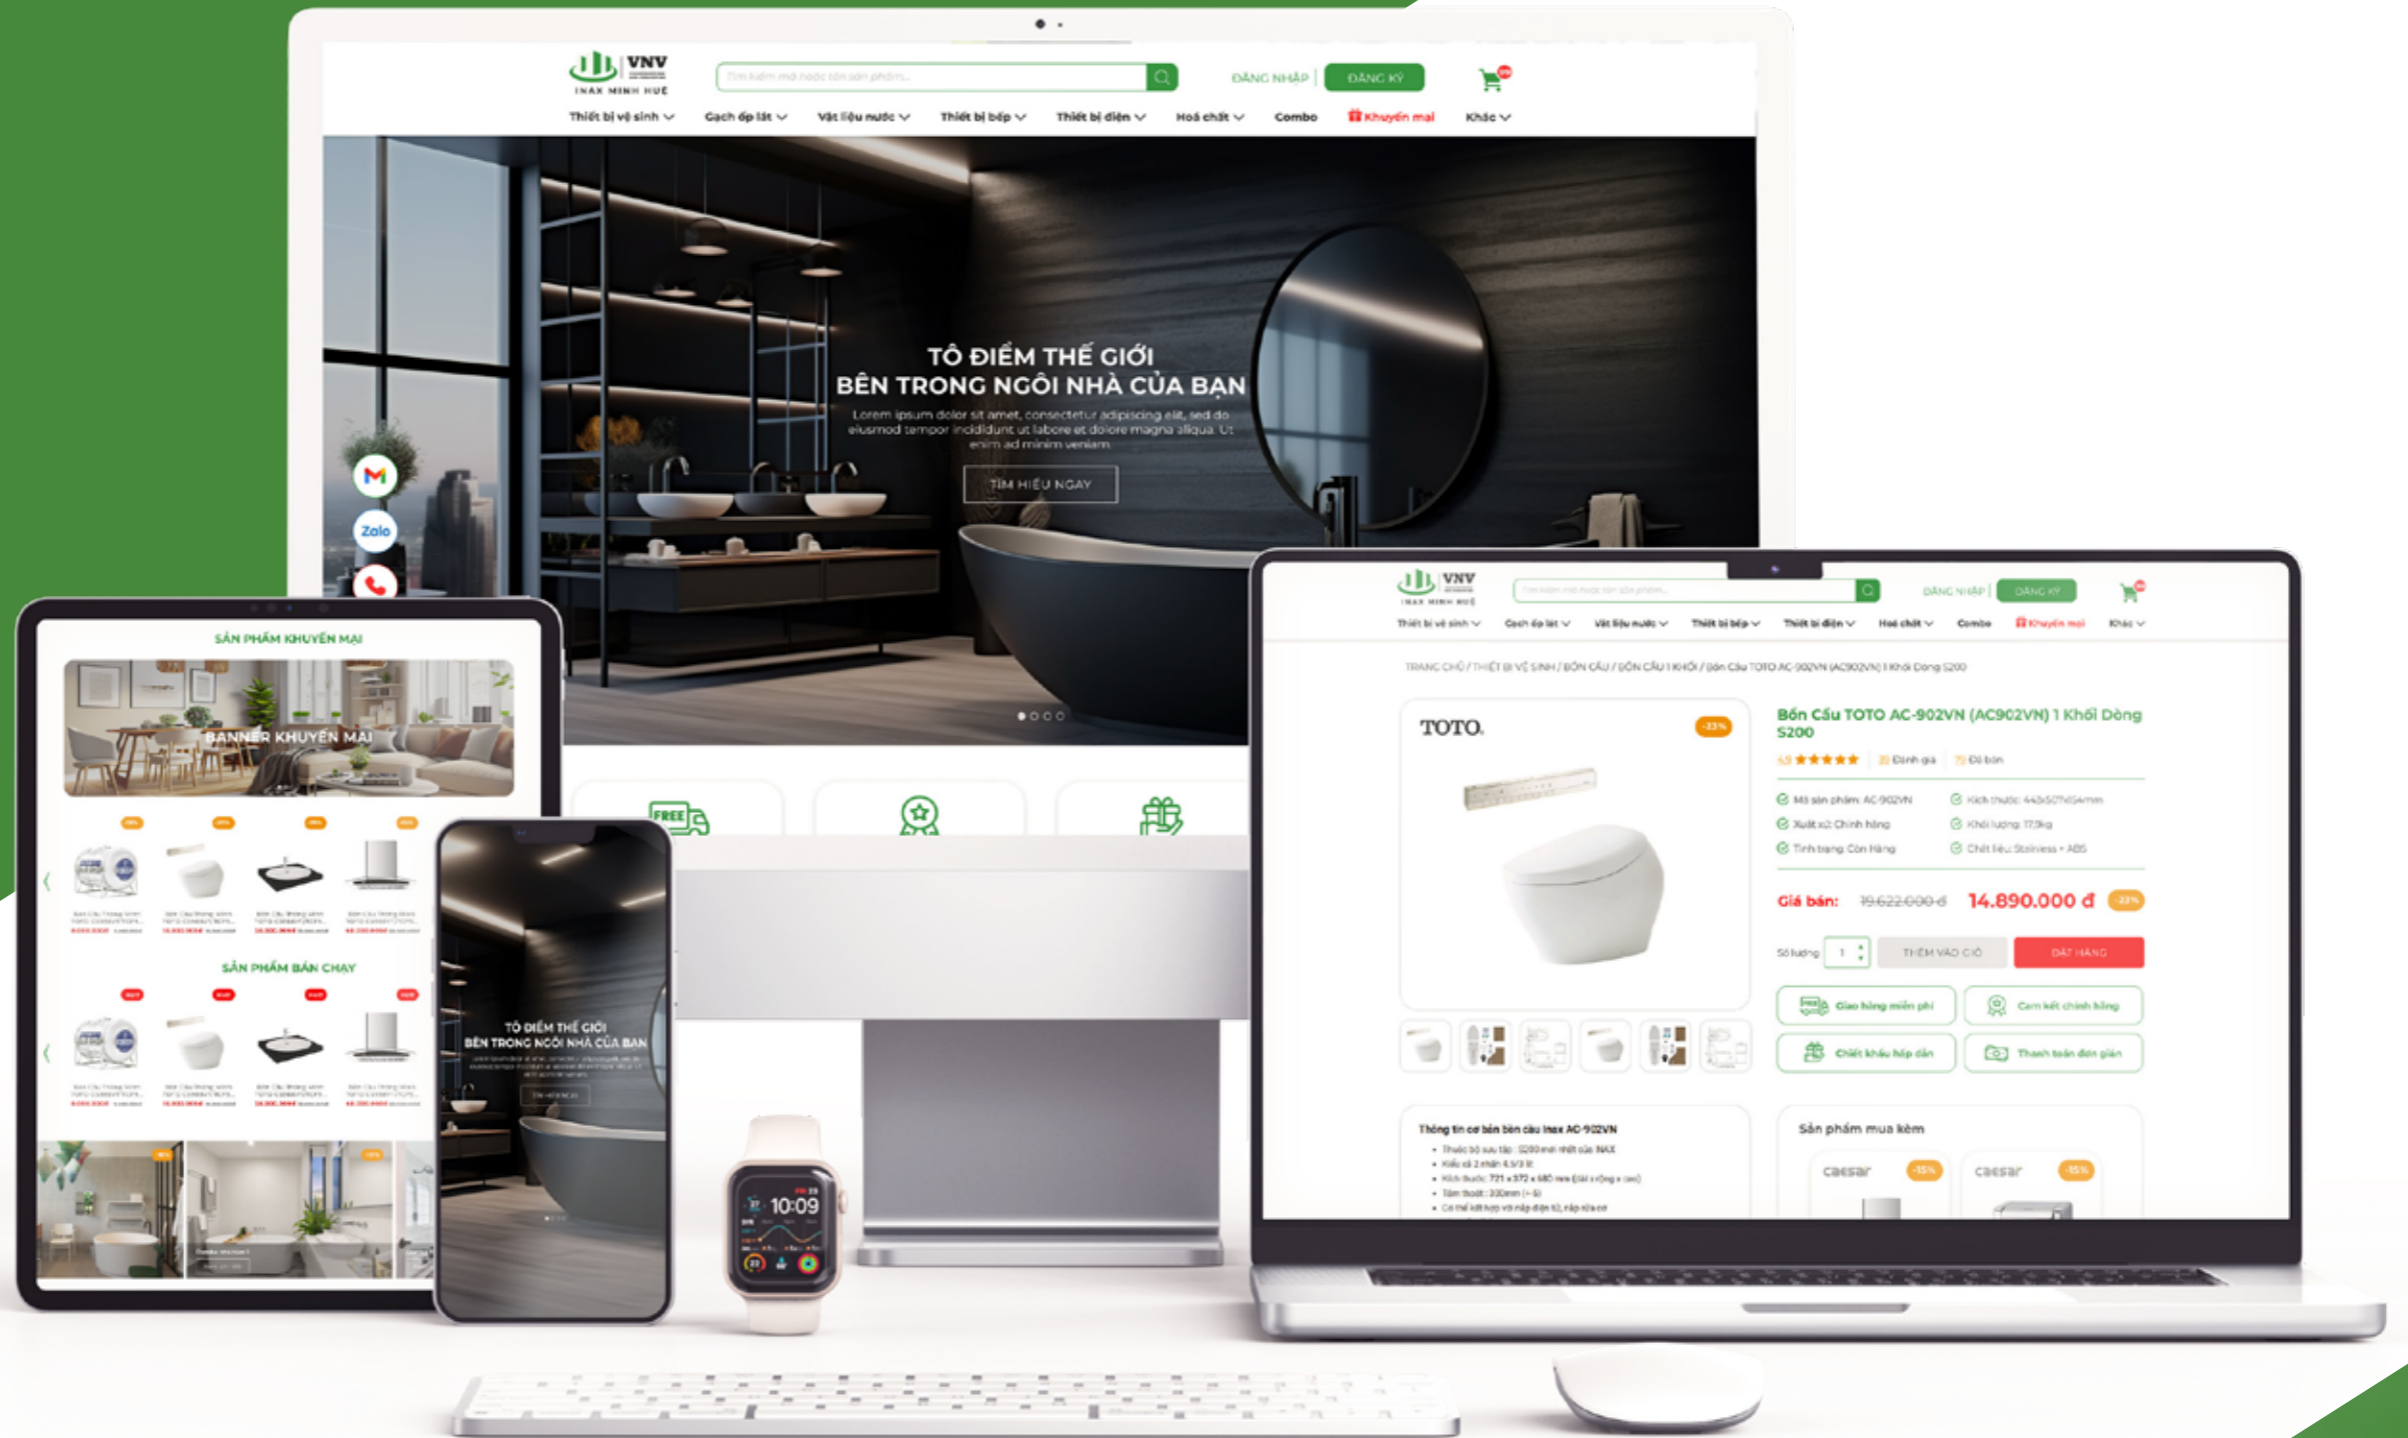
VNV
INAX MINH HUỆ

Tìm kiếm mã hoặc tên sản phẩm...

ĐĂNG NHẬP | ĐĂNG KÝ

Thiết bị vệ sinh | Gạch ốp lát | Vật liệu nước | Thiết bị bếp | Thiết bị điện | Hoá chất | Combo | Khuyến mại | Khác

TÔ ĐIỂM THẾ GIỚI BÊN TRONG NGÔI NHÀ CỦA BẠN

Lorem ipsum dolor sit amet, consectetur adipiscing elit, sed do eiusmod tempor incididunt ut labore et dolore magna aliqua. Ut enim ad minim veniam

TÌM HIỂU NGAY

Zalo

FREE

SẢN PHẨM KHUYẾN MẠI

BANNER KHUYẾN MẠI

SẢN PHẨM BÁN CHẠY

TÔ ĐIỂM THẾ GIỚI BÊN TRONG NGÔI NHÀ CỦA BẠN

10:09

VNV
INAX MINH HUỆ

ĐĂNG NHẬP | ĐĂNG KÝ

Thiết bị vệ sinh | Gạch ốp lát | Vật liệu nước | Thiết bị bếp | Thiết bị điện | Hoá chất | Combo | Khuyến mại | Khác

TRANG CHỦ / THIẾT BỊ VỆ SINH / BỒN CẦU / BỒN CẦU 1 KHỐI / Bồn Cầu TOTO AC-902VN (AC902VN) 1 Khối Dòng S200

TOTO.

-23%

Bồn Cầu TOTO AC-902VN (AC902VN) 1 Khối Dòng S200

Mã sản phẩm: AC-902VN
Kích thước: 443x507x554mm
Xuất xứ: Chính hãng
Khối lượng: 17.9kg
Tình trạng: Còn Hàng
Chất liệu: Stainless + ABS

Giá bán: 19.622.000 đ 14.890.000 đ -23%

Số lượng 1 THÊM VÀO GIỎ ĐẶT HÀNG

Giao hàng miễn phí
Cam kết chính hãng
Chiết khấu hấp dẫn
Thanh toán đơn giản

Thông tin cơ bản bồn cầu Inax AC-902VN

Sản phẩm mua kèm

caesar -15%
caesar -15%